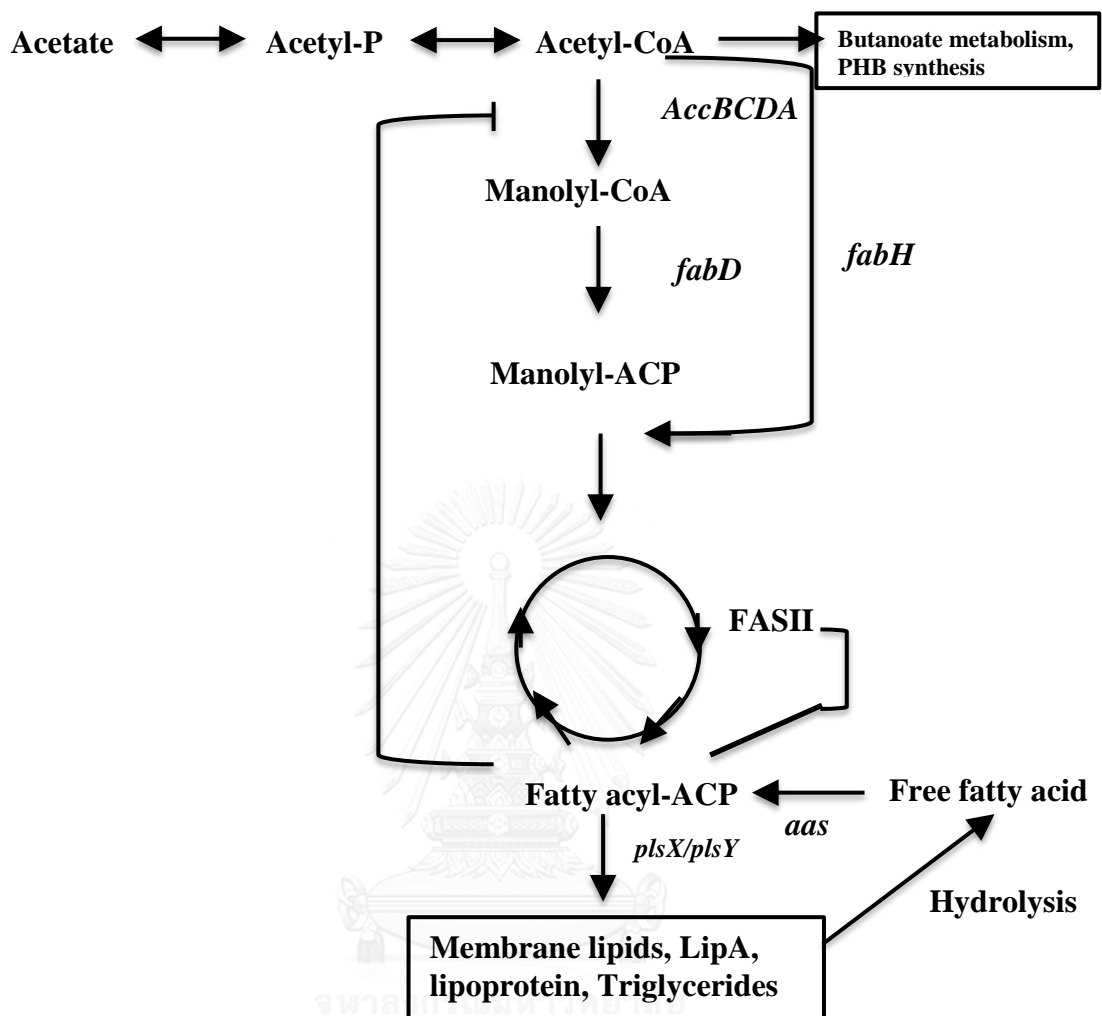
Acetate Acetyl-P Acetyl-CoA Butanoate metabolism, PHB synthesis

AccBCDA

Manolyl-CoA

fabD

fabH

Manolyl-ACP

FASII

Fatty acyl-ACP

Free fatty acid

aas

plsX/plsY

Hydrolysis

Membrane lipids, LipA, lipoprotein, Triglycerides

จุฬาลงกรณ์มหาวิทยาลัย